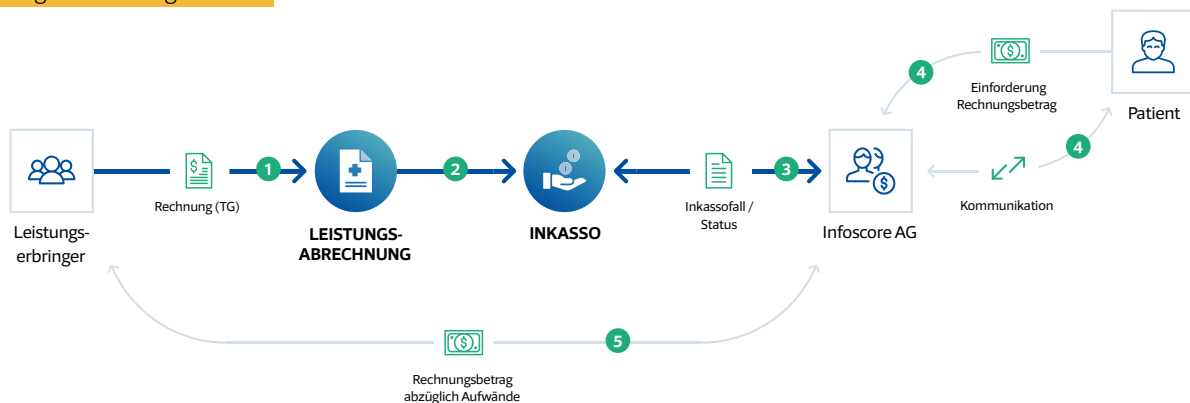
Patient

4

Einforderung Rechnungsbetrag

Leistungserbringer

Rechnung (TG)

1

LEISTUNGSABRECHNUNG

2

INKASSO

Inkassofall / Status

3

Infoscore AG

4

Kommunikation

5

Rechnungsbetrag abzüglich Aufwände